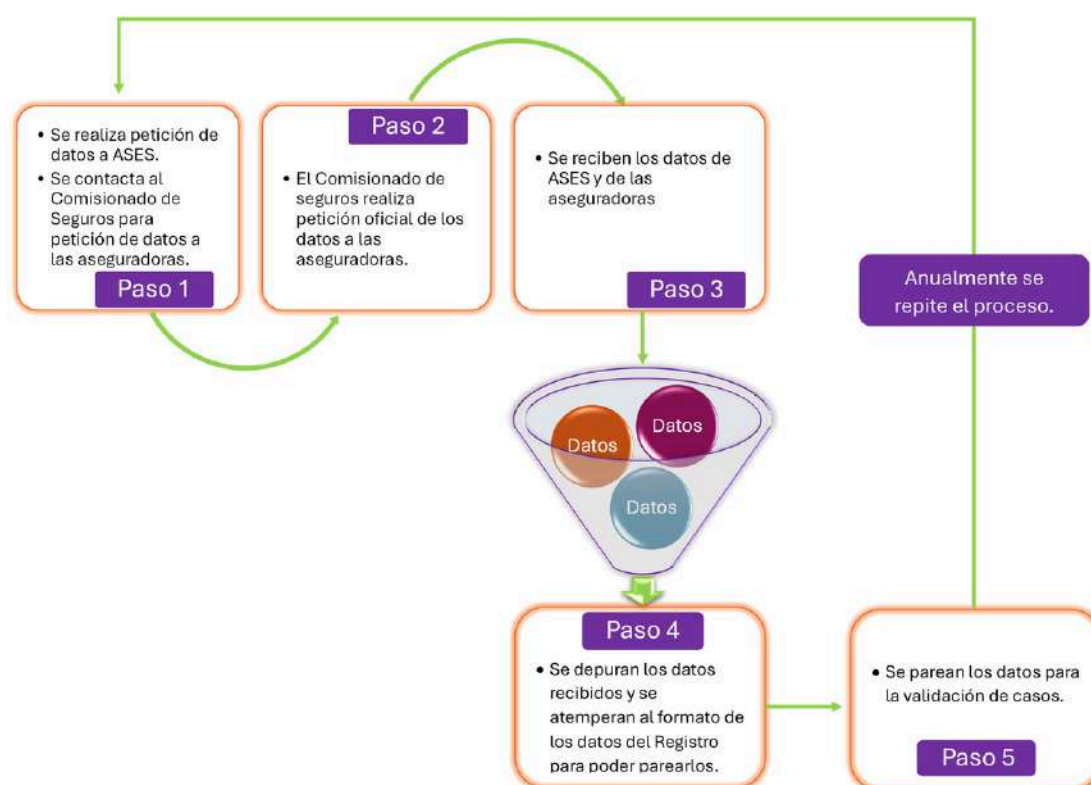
- Se realiza petición de datos a ASES.
- Se contacta al Comisionado de Seguros para petición de datos a las aseguradoras.

Paso 1

Paso 2

- El Comisionado de seguros realiza petición oficial de los datos a las aseguradoras.

- Se reciben los datos de ASES y de las aseguradoras

Paso 3

Anualmente se repite el proceso.

Datos

Datos

Datos

Paso 4

- Se depuran los datos recibidos y se atemperan al formato de los datos del Registro para poder parearlos.

- Se parean los datos para la validación de casos.

Paso 5